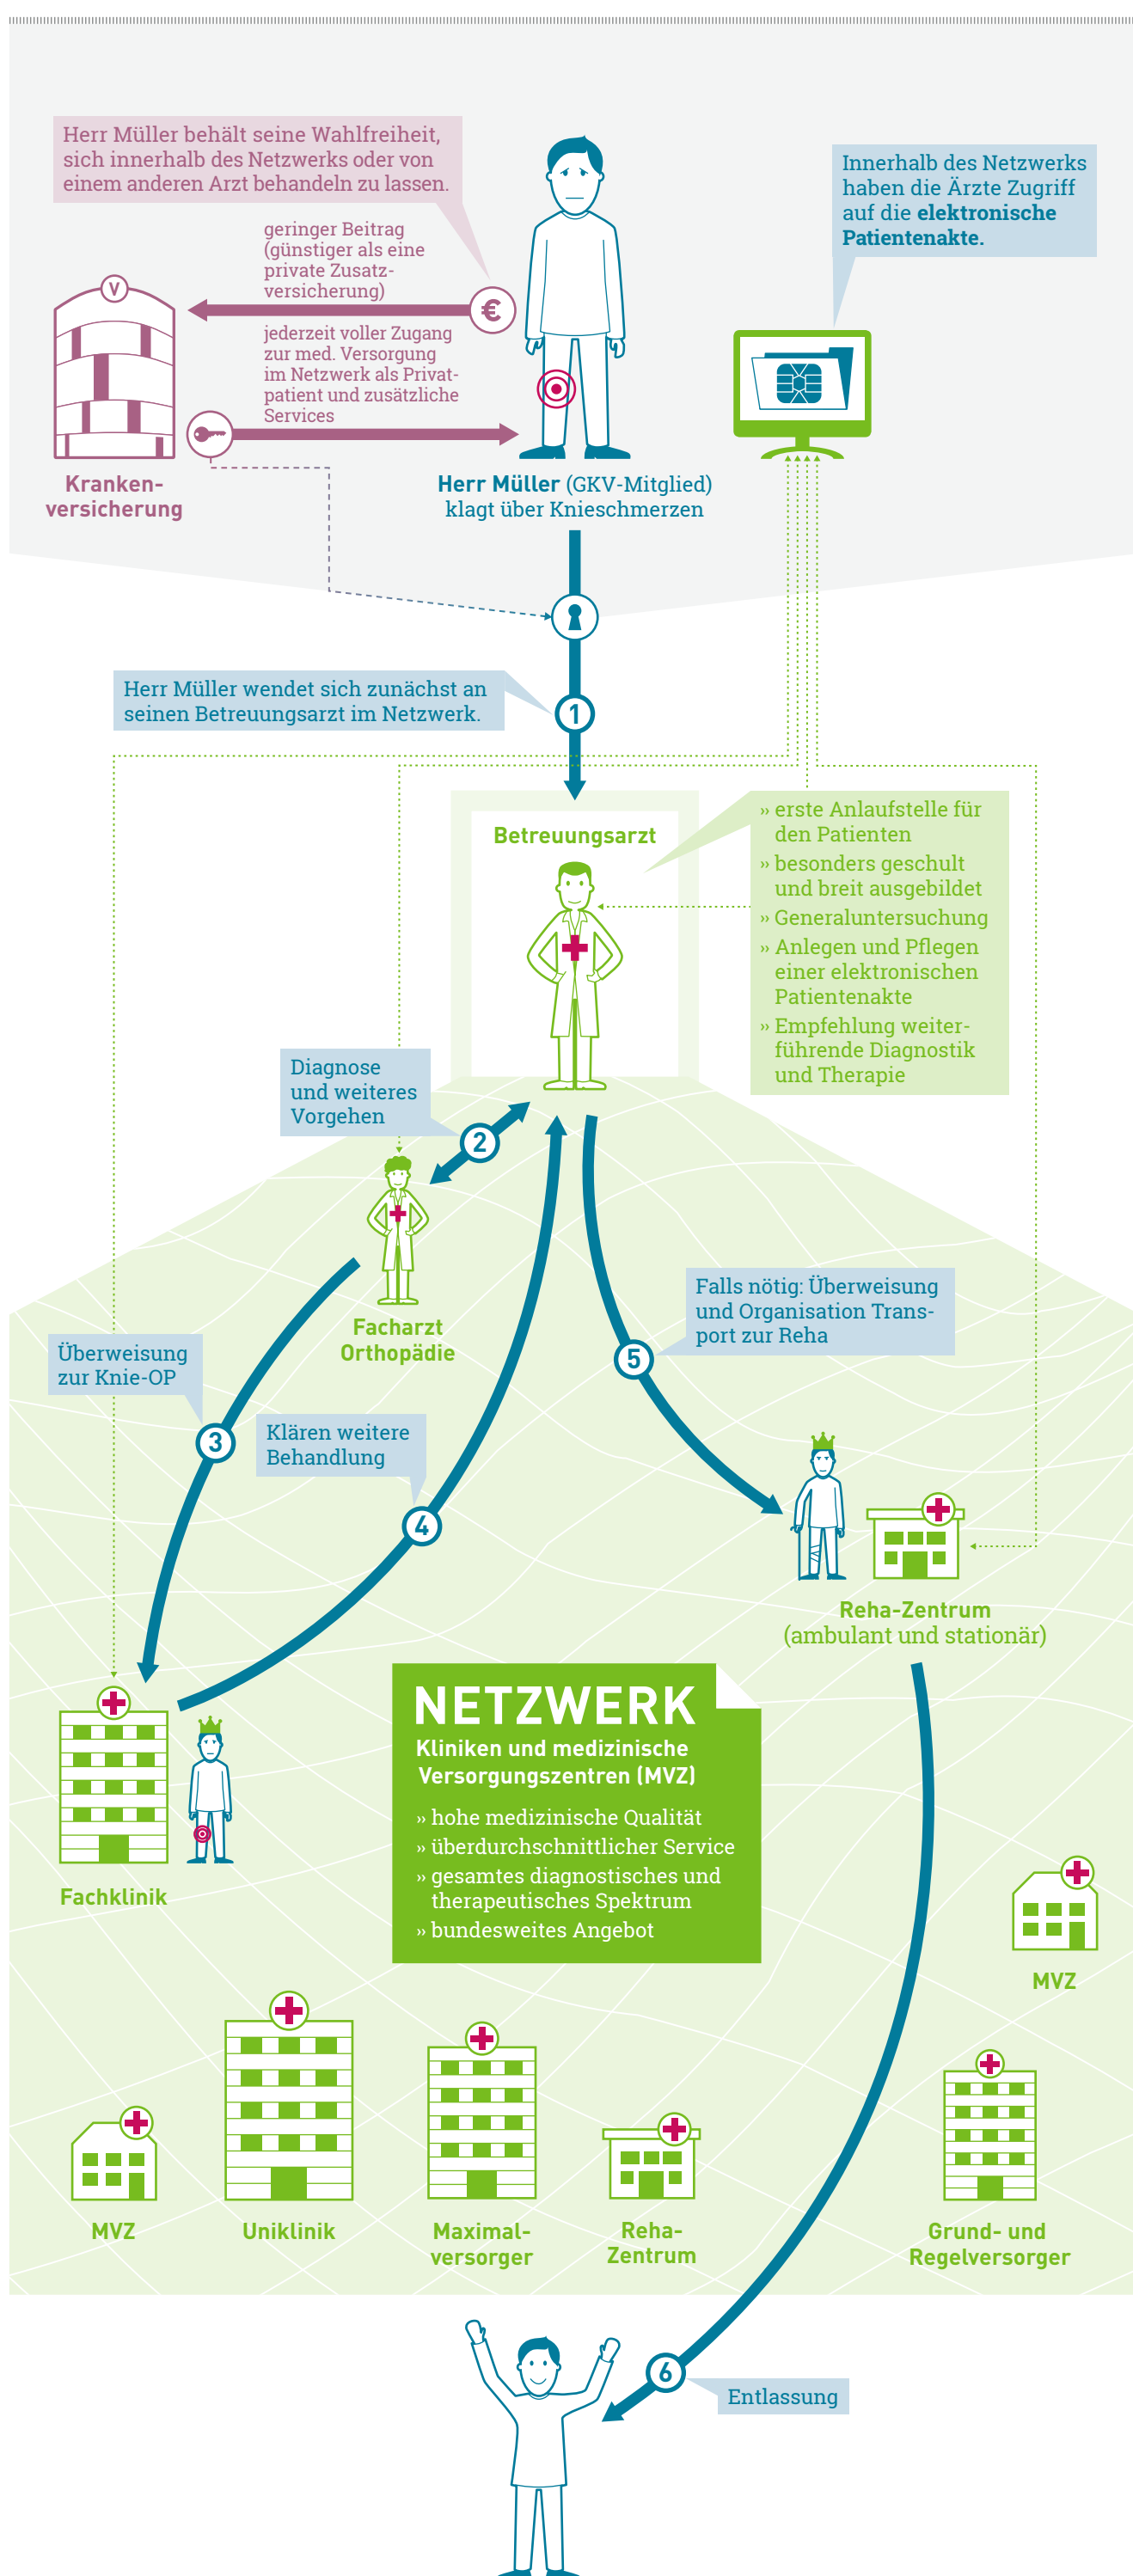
Herr Müller behält seine Wahlfreiheit, sich innerhalb des Netzwerks oder von einem anderen Arzt behandeln zu lassen.

geringer Beitrag (günstiger als eine private Zusatzversicherung)

jederzeit voller Zugang zur med. Versorgung im Netzwerk als Privatpatient und zusätzliche Services

Krankenversicherung

Herr Müller (GKV-Mitglied) klagt über Knieschmerzen

Innerhalb des Netzwerks haben die Ärzte Zugriff auf die **elektronische Patientenakte.**

Herr Müller wendet sich zunächst an seinen Betreuungsarzt im Netzwerk.

1

Betreuungsarzt

» erste Anlaufstelle für den Patienten
» besonders geschult und breit ausgebildet
» Generaluntersuchung
» Anlegen und Pflegen einer elektronischen Patientenakte
» Empfehlung weiterführende Diagnostik und Therapie

Diagnose und weiteres Vorgehen

2

Facharzt Orthopädie

Überweisung zur Knie-OP

3

Klären weitere Behandlung

4

Falls nötig: Überweisung und Organisation Transport zur Reha

5

Reha-Zentrum (ambulant und stationär)

Fachklinik

NETZWERK
Kliniken und medizinische Versorgungszentren (MVZ)
» hohe medizinische Qualität
» überdurchschnittlicher Service
» gesamtes diagnostisches und therapeutisches Spektrum
» bundesweites Angebot

MVZ

MVZ

Uniklinik

Maximalversorger

Reha-Zentrum

Grund- und Regelversorger

6

Entlassung